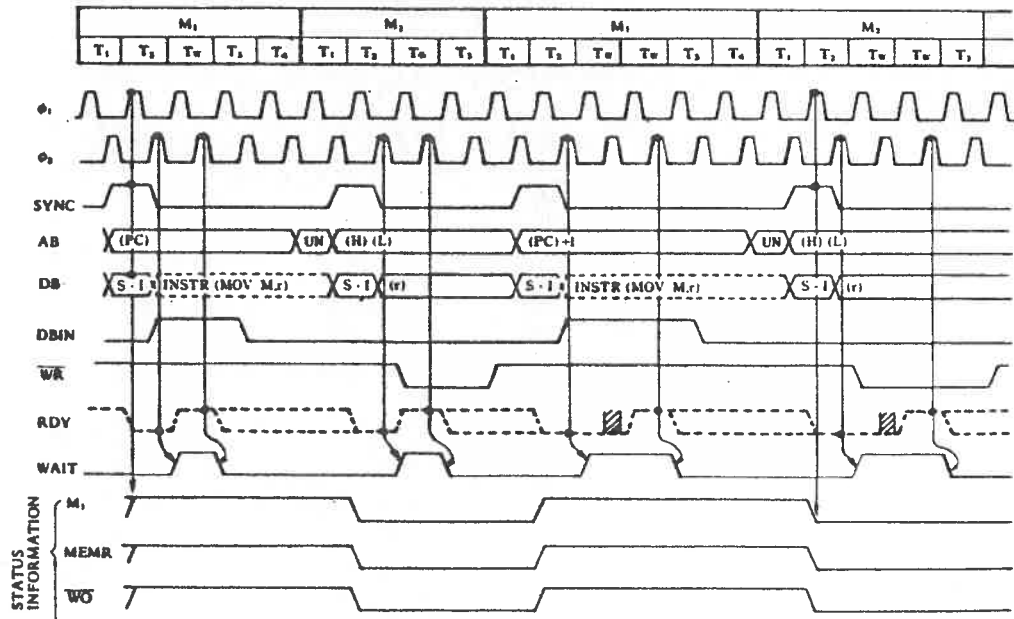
| M₁ | | | | | M₂ | | | | M₁ | | | | | | M₂ | | | | |
|---|---|---|---|---|---|---|---|---|---|---|---|---|---|---|---|---|---|---|---|
| T₁ | T₂ | Tw | T₃ | T₄ | T₁ | T₂ | Tw | T₃ | T₁ | T₂ | Tw | Tw | T₃ | T₄ | T₁ | T₂ | Tw | Tw | T₃ |

$\phi_1$

$\phi_2$

SYNC

AB (PC) UN (H) (L) (PC)+1 UN (H) (L)

DB S · I INSTR (MOV M,r) S · I (r) S · I INSTR (MOV M,r) S · I (r)

DBIN

$\overline{WR}$

RDY

WAIT

STATUS INFORMATION

M₁

MEMR

$\overline{WO}$